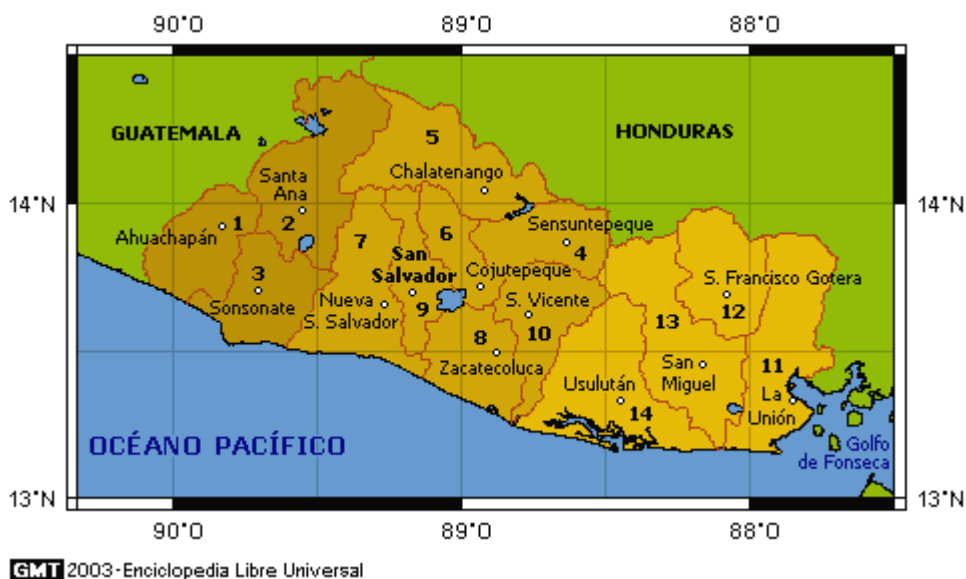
90°0 89°0 88°0

GUATEMALA

HONDURAS

5
Chalatenango

Santa Ana
2

1
Ahuachapán

7

6

Sensuntepeque
4

San Salvador

3
Sonsonate

Cojutepeque

S. Francisco Gotera
12

Nueva S. Salvador
9

S. Vicente
10

13

8
Zacatecoluca

San Miguel

11
La Unión

Usulután
14

OCÉANO PACÍFICO

Golfo de Fonseca

14°N 14°N
13°N 13°N

90°0 89°0 88°0

GMT 2003-Enciclopedia Libre Universal